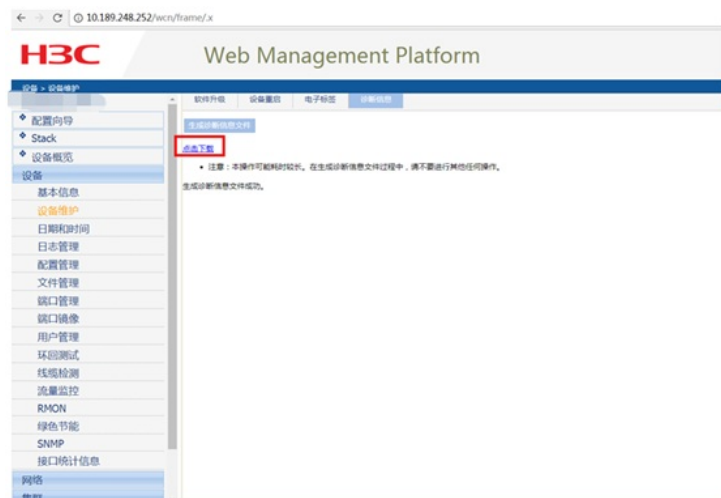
10.189.248.252/wcn/frame/x

H3C Web Management Platform

设备 > 设备维护

软件升级 设备重启 电子标签 诊断信息

配置向导
Stack
设备概览
设备
基本信息
设备维护
日期和时间
日志管理
配置管理
文件管理
端口管理
端口镜像
用户管理
环回测试
线缆检测
流量监控
RMON
绿色节能
SNMP
接口统计信息
网络
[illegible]

生成诊断信息文件

点击下载

• 注意：本操作可能耗时较长。在生成诊断信息文件过程中，请不要进行其他任何操作。

生成诊断信息文件成功。